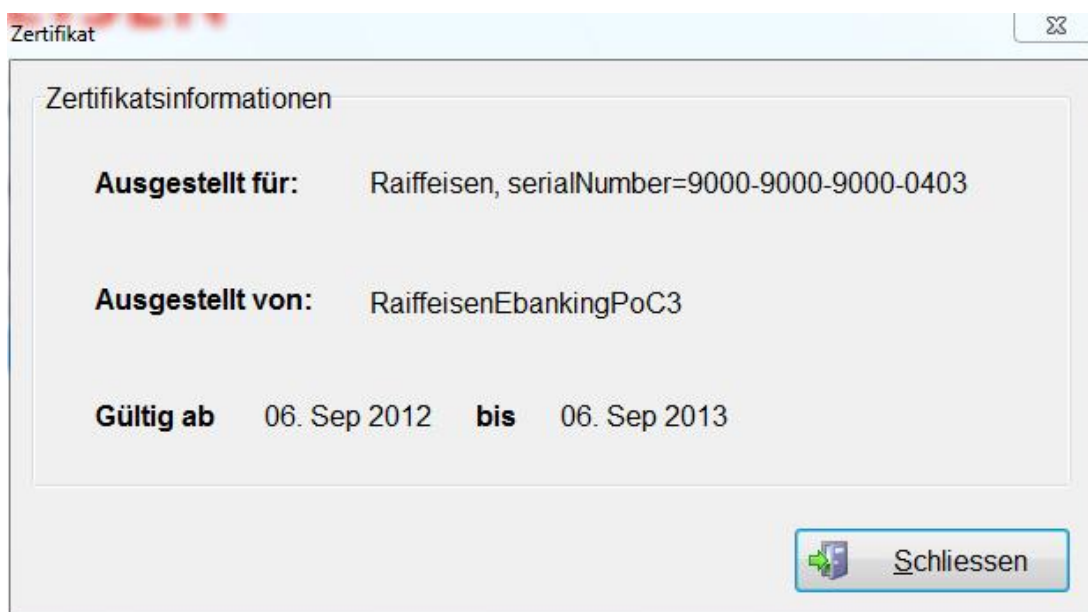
Zertifikat

Zertifikatsinformationen

**Ausgestellt für:** Raiffeisen, serialNumber=9000-9000-9000-0403

**Ausgestellt von:** RaiffeisenEbankingPoC3

**Gültig ab** 06. Sep 2012 **bis** 06. Sep 2013

Schliessen